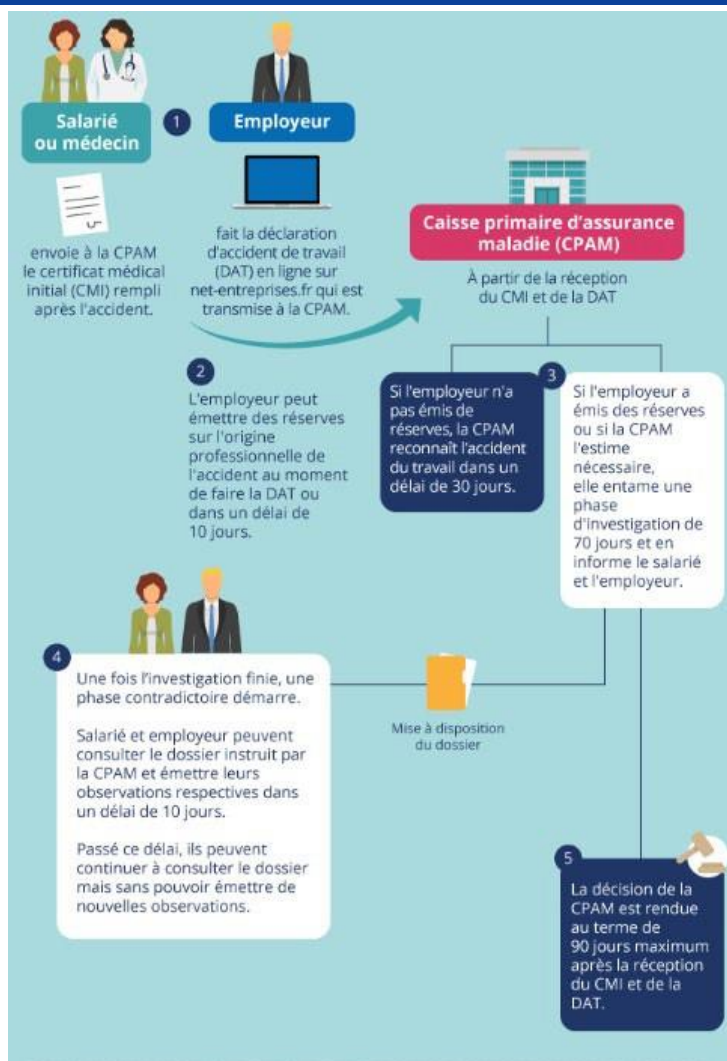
Salarié ou médecin

1

Employeur

envoie à la CPAM le certificat médical initial (CMI) rempli après l'accident.

fait la déclaration d'accident de travail (DAT) en ligne sur net-entreprises.fr qui est transmise à la CPAM.

Caisse primaire d'assurance maladie (CPAM)

À partir de la réception du CMI et de la DAT

2

L'employeur peut émettre des réserves sur l'origine professionnelle de l'accident au moment de faire la DAT ou dans un délai de 10 jours.

3

Si l'employeur n'a pas émis de réserves, la CPAM reconnaît l'accident du travail dans un délai de 30 jours.

Si l'employeur a émis des réserves ou si la CPAM l'estime nécessaire, elle entame une phase d'investigation de 70 jours et en informe le salarié et l'employeur.

4

Une fois l'investigation finie, une phase contradictoire démarre.

Salarié et employeur peuvent consulter le dossier instruit par la CPAM et émettre leurs observations respectives dans un délai de 10 jours.

Passé ce délai, ils peuvent continuer à consulter le dossier mais sans pouvoir émettre de nouvelles observations.

Mise à disposition du dossier

5

La décision de la CPAM est rendue au terme de 90 jours maximum après la réception du CMI et de la DAT.